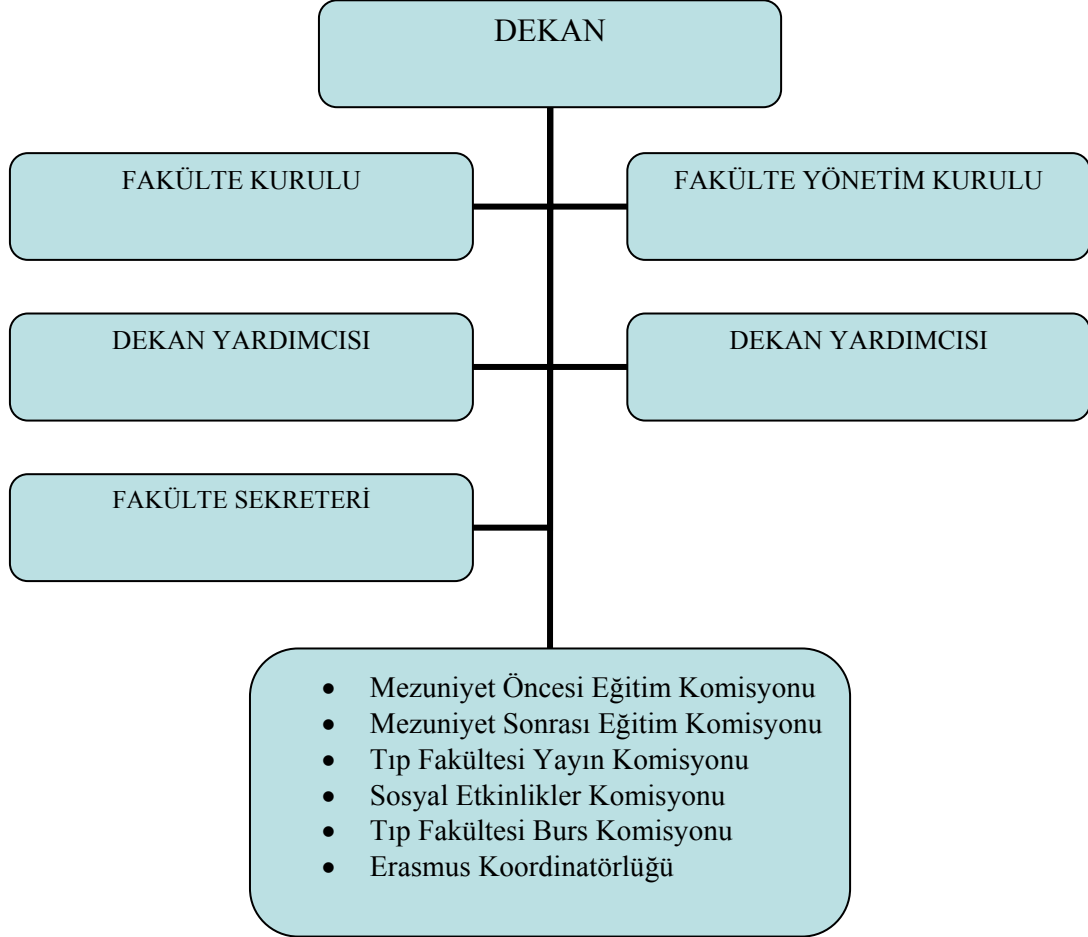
DEKAN

FAKÜLTE KURULU

FAKÜLTE YÖNETİM KURULU

DEKAN YARDIMCISI

DEKAN YARDIMCISI

FAKÜLTE SEKRETERİ

- Mezuniyet Öncesi Eğitim Komisyonu
- Mezuniyet Sonrası Eğitim Komisyonu
- Tıp Fakültesi Yayın Komisyonu
- Sosyal Etkinlikler Komisyonu
- Tıp Fakültesi Burs Komisyonu
- Erasmus Koordinatörlüğü